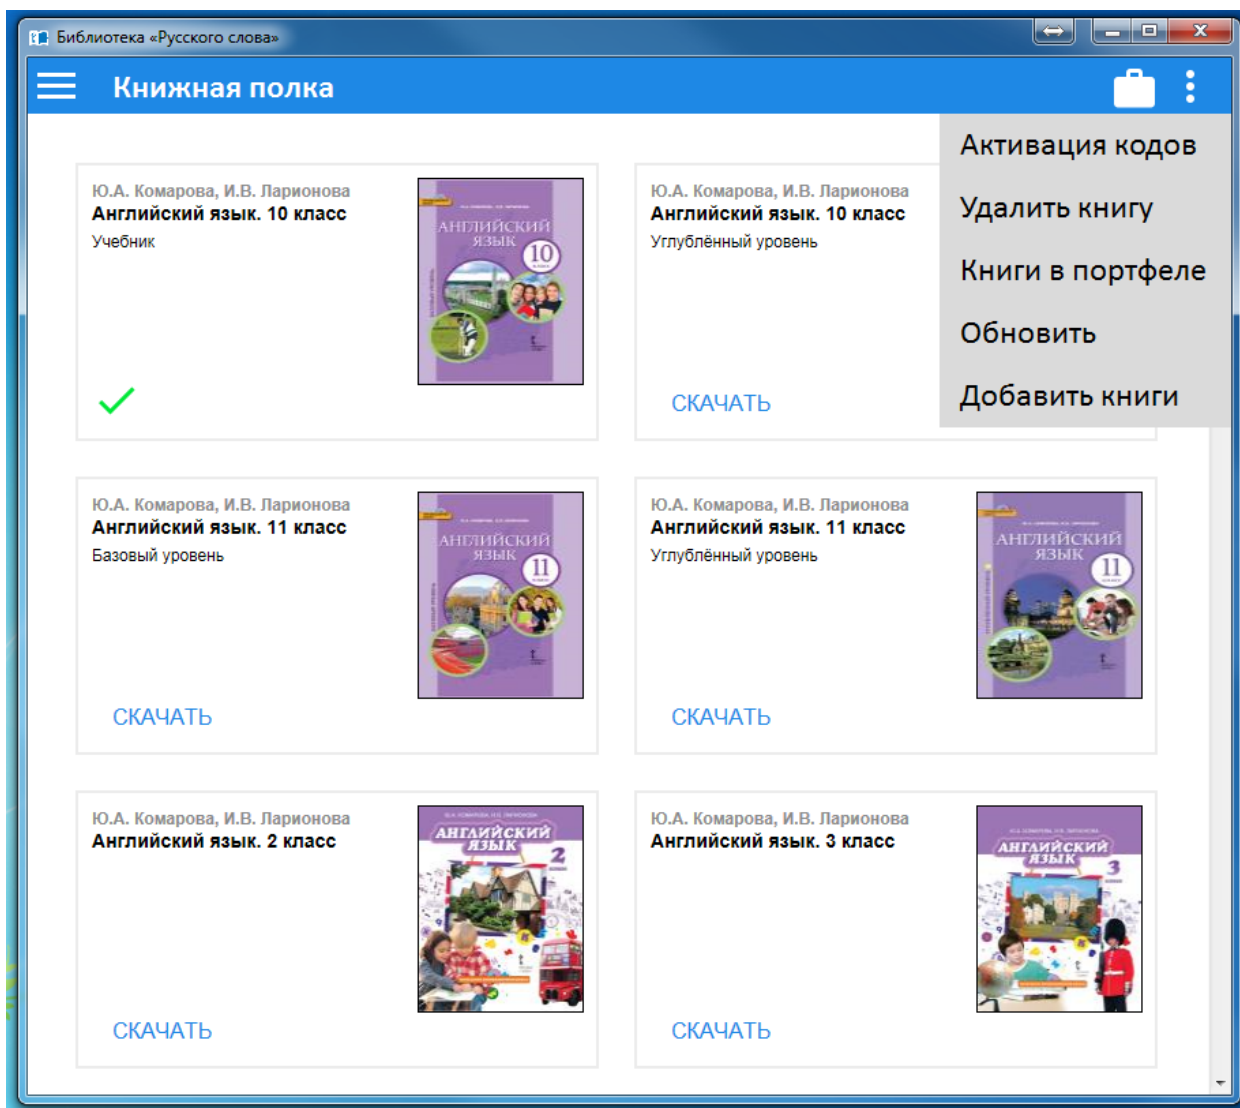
Библиотека «Русского слова»

Книжная полка

Активация кодов
Удалить книгу
Книги в портфеле
Обновить
Добавить книги

Ю.А. Комарова, И.В. Ларионова
Английский язык. 10 класс
Учебник

АНГЛИЙСКИЙ ЯЗЫК 10

Ю.А. Комарова, И.В. Ларионова
Английский язык. 10 класс
Углублённый уровень

СКАЧАТЬ

Ю.А. Комарова, И.В. Ларионова
Английский язык. 11 класс
Базовый уровень

АНГЛИЙСКИЙ ЯЗЫК 11

СКАЧАТЬ

Ю.А. Комарова, И.В. Ларионова
Английский язык. 11 класс
Углублённый уровень

АНГЛИЙСКИЙ ЯЗЫК 11

СКАЧАТЬ

Ю.А. Комарова, И.В. Ларионова
Английский язык. 2 класс

АНГЛИЙСКИЙ ЯЗЫК 2

СКАЧАТЬ

Ю.А. Комарова, И.В. Ларионова
Английский язык. 3 класс

АНГЛИЙСКИЙ ЯЗЫК 3

СКАЧАТЬ